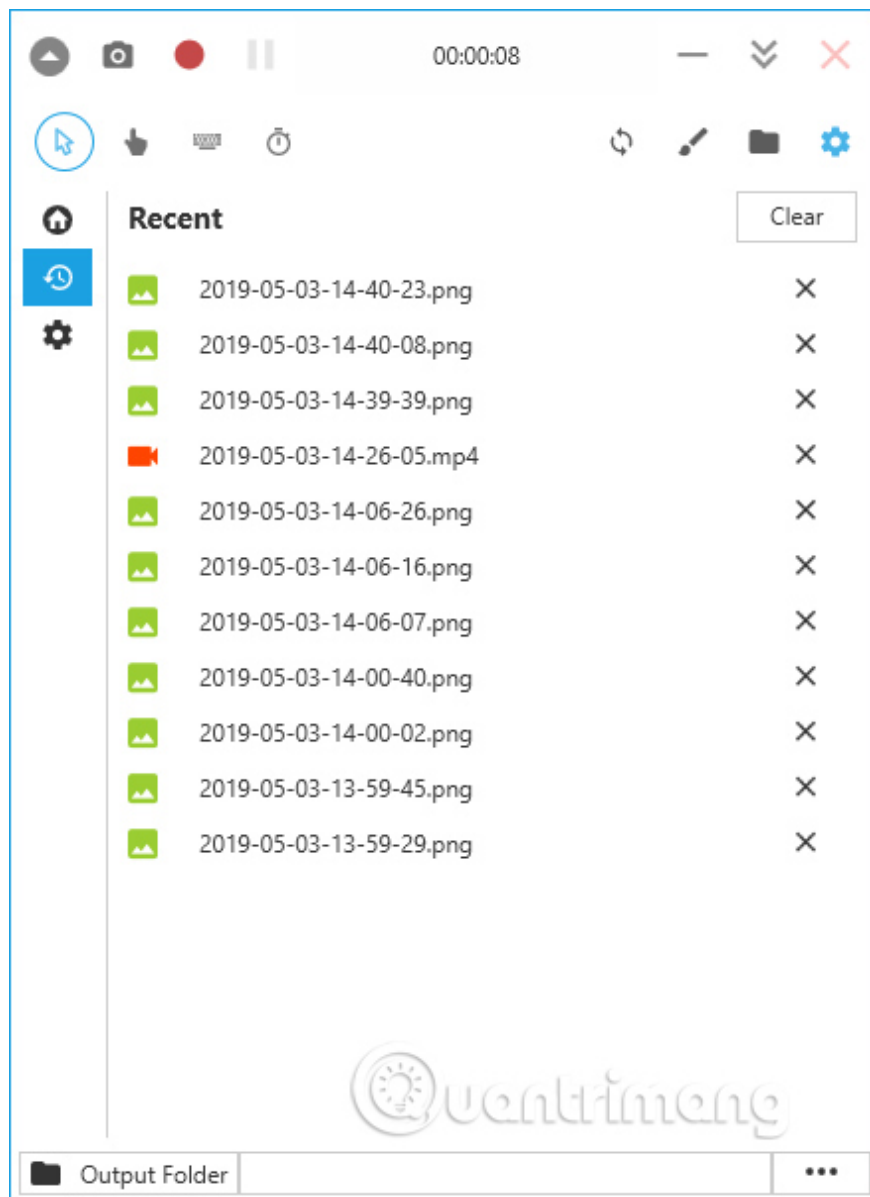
00:00:08

Recent

Clear

2019-05-03-14-40-23.png
2019-05-03-14-40-08.png
2019-05-03-14-39-39.png
2019-05-03-14-26-05.mp4
2019-05-03-14-06-26.png
2019-05-03-14-06-16.png
2019-05-03-14-06-07.png
2019-05-03-14-00-40.png
2019-05-03-14-00-02.png
2019-05-03-13-59-45.png
2019-05-03-13-59-29.png

Quantrimang

Output Folder

•••